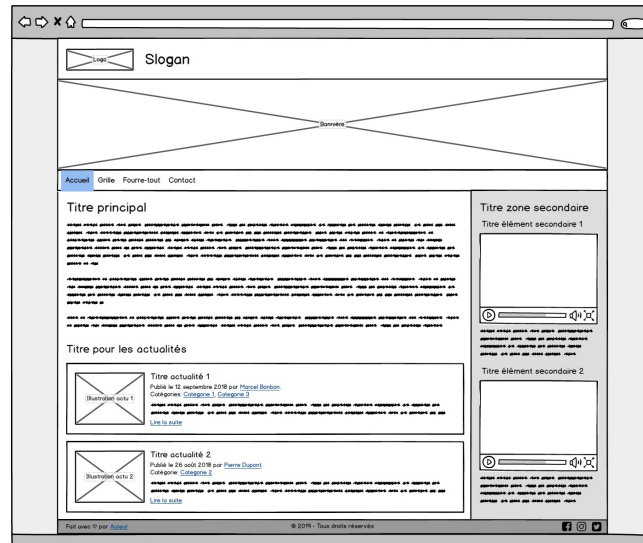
Logo

Slogan

Bannière

Accueil Grille Fourre-tout Contact

Titre principal

Titre pour les actualités

Illustration actu 1

Titre actualité 1

Publié le 12 septembre 2018 par Marcel Bonbon.

Catégories: Categorie 1, Categorie 3

Lire la suite

Illustration actu 2

Titre actualité 2

Publié le 26 août 2018 par Pierre Dupont.

Catégorie: Categorie 2

Lire la suite

Titre zone secondaire

Titre élément secondaire 1

Titre élément secondaire 2

Fait avec ♡ par Auteur

© 2019 - Tous droits réservés